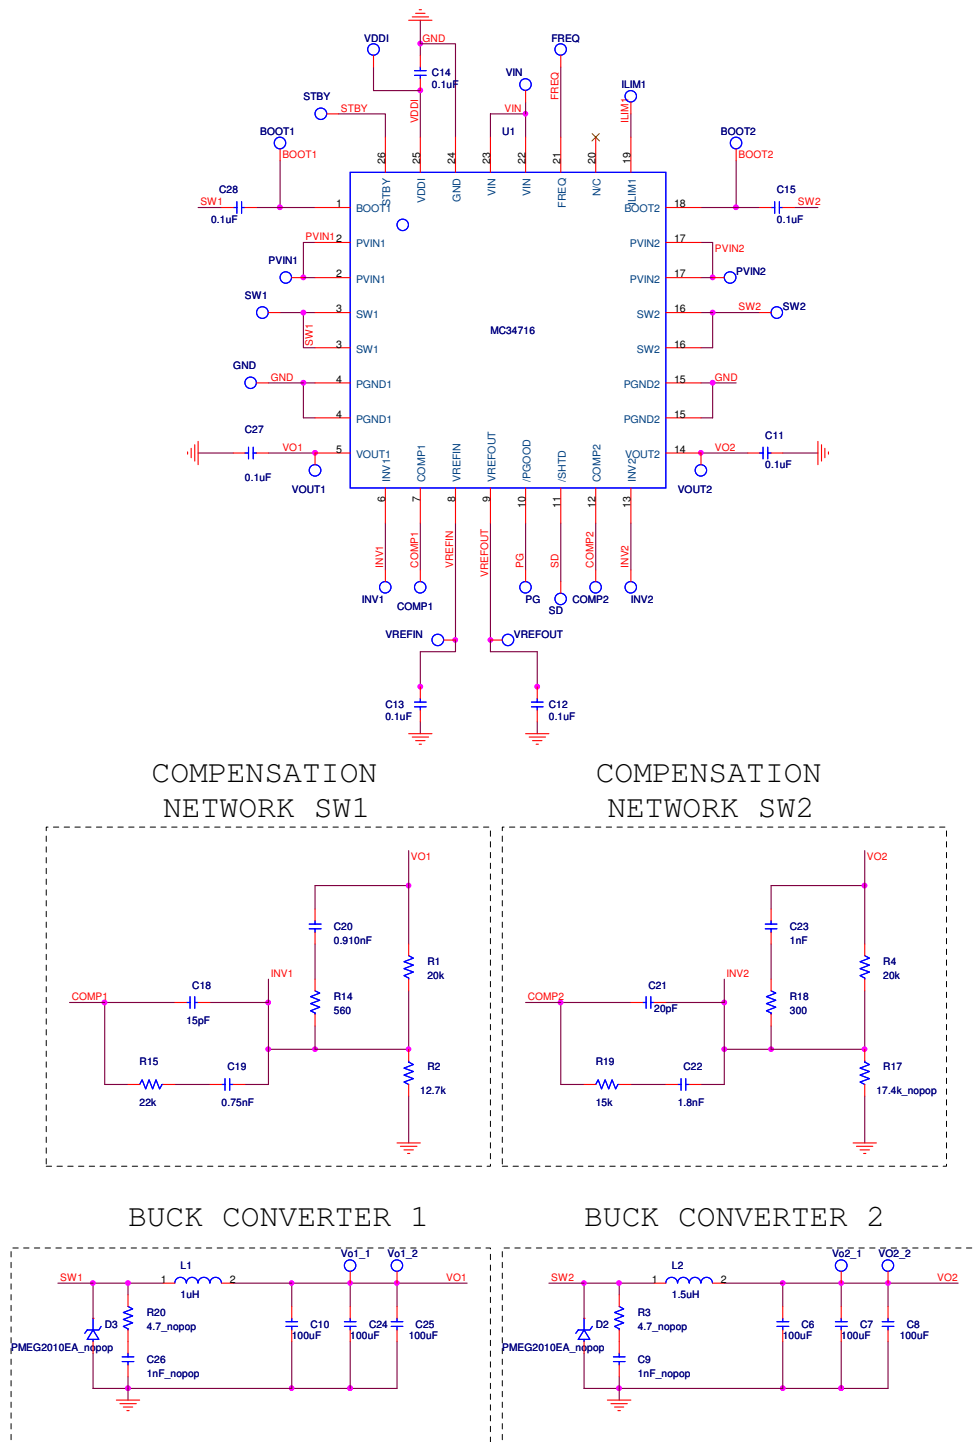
GND
VDDI
C14
0.1uF
FREQ
VIN
STBY
STBY
VDDI
FREQ
ILIM1
VIN
ILIM1
BOOT1
BOOT1
U1
BOOT2
BOOT2
26
25
24
23
22
21
20
19
STBY
VDDI
GND
VIN
VIN
FREQ
N/C
ILIM1
C28
SW1
1
BOOT1
BOOT2
18
C15
SW2
0.1uF
0.1uF
PVIN1
2
PVIN1
PVIN2
17
PVIN2
PVIN1
2
PVIN1
PVIN2
17
PVIN2
SW1
3
SW1
SW2
16
SW2
SW2
SW1
MC34716
SW1
3
SW1
SW2
16
GND
GND
4
PGND1
PGND2
15
GND
PGND1
4
PGND1
PGND2
15
C27
C11
VO1
5
VOUT1
VOUT2
14
VO2
0.1uF
0.1uF
VOUT1
INV1
COMP1
VREFIN
VREFOUT
/PGOOD
/SHTD
COMP2
INV2
VOUT2
6
7
8
9
10
11
12
13
INV1
COMP1
VREFIN
VREFOUT
PG
SD
COMP2
INV2
INV1
COMP1
PG
COMP2
INV2
SD
VREFIN
VREFOUT
C13
0.1uF
C12
0.1uF

COMPENSATION NETWORK SW1

VO1
C20
0.910nF
R1
20k
INV1
COMP1
C18
R14
15pF
560
R15
C19
R2
22k
0.75nF
12.7k

COMPENSATION NETWORK SW2

VO2
C23
1nF
R4
20k
INV2
COMP2
C21
R18
20pF
300
R19
C22
R17
15k
1.8nF
17.4k_nopop

BUCK CONVERTER 1

L1
Vo1_1
Vo1_2
SW1
1
2
VO1
1uH
R20
D3
4.7_nopop
C10
100uF
C24
100uF
C25
100uF
PMEG2010EA_nopop
C26
1nF_nopop

BUCK CONVERTER 2

L2
Vo2_1
VO2_2
SW2
1
2
VO2
1.5uH
R3
D2
4.7_nopop
C6
100uF
C7
100uF
C8
100uF
PMEG2010EA_nopop
C9
1nF_nopop